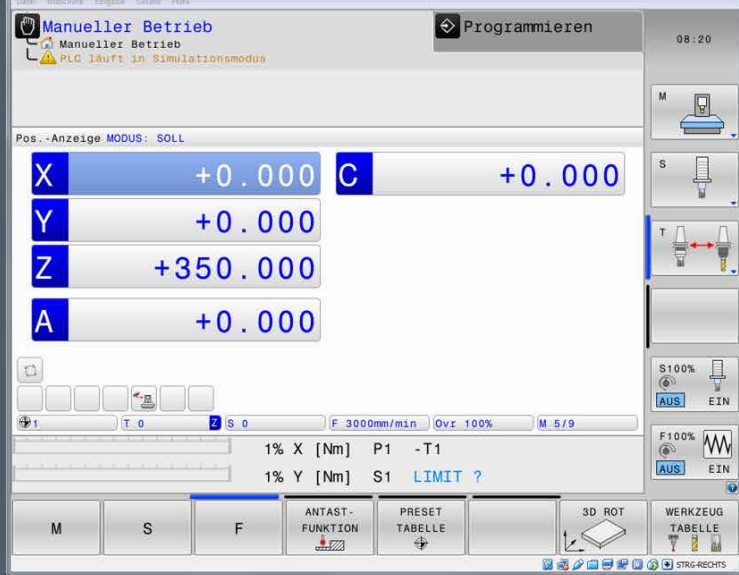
Manueller Betrieb
Manueller Betrieb
PLC läuft in Simulationsmodus

Programmieren

08:20

M

S

T

Pos.-Anzeige MODUS: SOLL

X +0.000
C +0.000
Y +0.000
Z +350.000
A +0.000

1
T 0
Z S 0
F 3000mm/min
Ovr 100%
M 5/9

1% X [Nm] P1 -T1
1% Y [Nm] S1 LIMIT ?

S100%
AUS EIN

F100%
AUS EIN

M
S
F
ANTAST-FUNKTION
PRESET TABELLE
3D ROT
WERKZEUG TABELLE

STRG-RECHTS